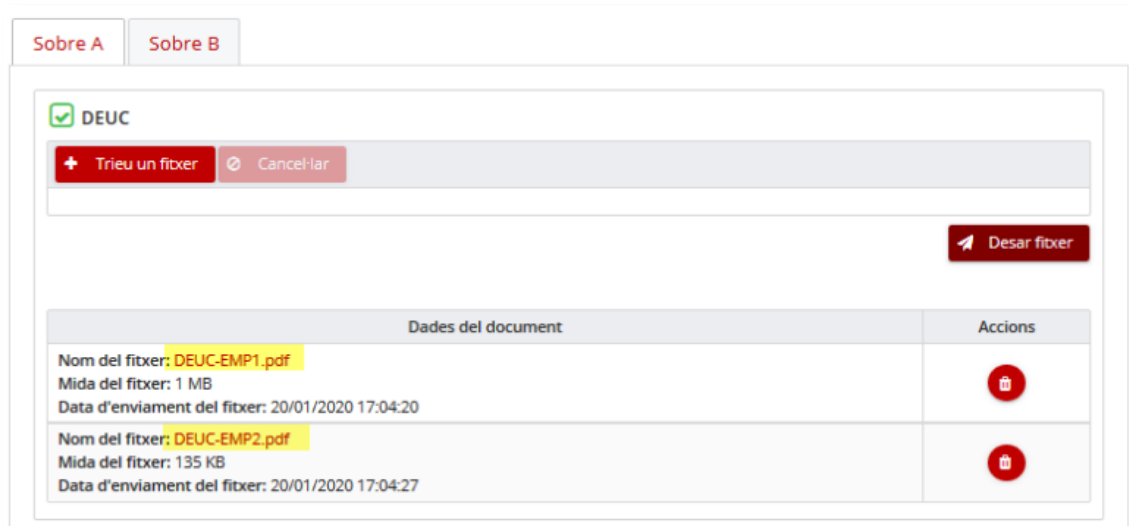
Sobre A
Sobre B

DEUC

Trieu un fitxer
Cancel·lar

Desar fitxer

| Dades del document | Accions |
|---|---|
| Nom del fitxer: DEUC-EMP1.pdf<br>Mida del fitxer: 1 MB<br>Data d'enviament del fitxer: 20/01/2020 17:04:20 | |
| Nom del fitxer: DEUC-EMP2.pdf<br>Mida del fitxer: 135 KB<br>Data d'enviament del fitxer: 20/01/2020 17:04:27 | |